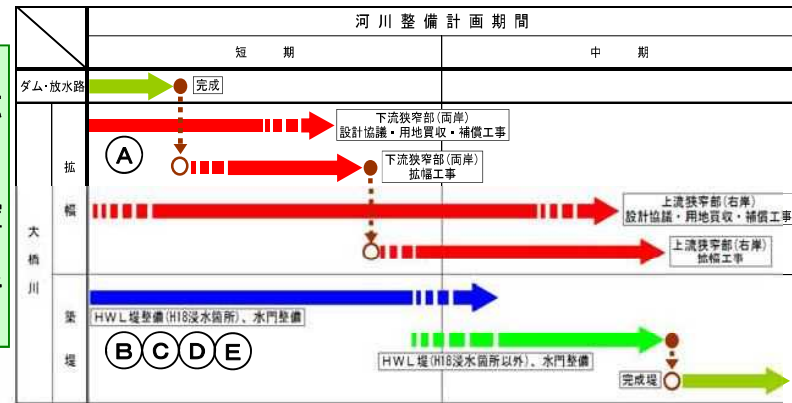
| | 河川整備計画期間 短期 | 中期 |
|---|---|---|
| ダム・放水路 | 完成 | |
| 大橋川 拡幅 | Ⓐ 下流狭窄部(両岸) 設計協議・用地買収・補償工事 / 下流狭窄部(両岸) 拡幅工事 | 上流狭窄部(右岸) 設計協議・用地買収・補償工事 / 上流狭窄部(右岸) 拡幅工事 |
| 大橋川 築堤 | HWL堤整備(H18浸水箇所)、水門整備 Ⓑ Ⓒ Ⓓ Ⓔ | HWL堤(H18浸水箇所以外)、水門整備 / 完成堤 |